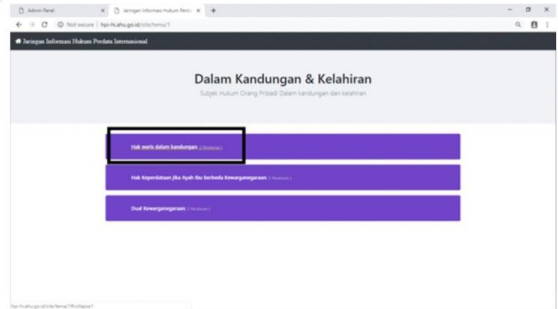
Admin Panel
Jaringan Informasi Hukum Perd...
Not secure | hpi-fh.ahu.go.id/info/tema/1

Jaringan Informasi Hukum Perdata Internasional

Dalam Kandungan & Kelahiran

Subjek Hukum Orang Pribadi Dalam kandungan dan kelahiran

Hak waris dalam kandungan ( Penelusuran )

Hak Kependudukan Jika Ayah Ibu Berbeda Kewarganegaraan ( Penelusuran )

Dual Kewarganegaraan ( Penelusuran )

hpi-fh.ahu.go.id/info/tema/1#collapse1